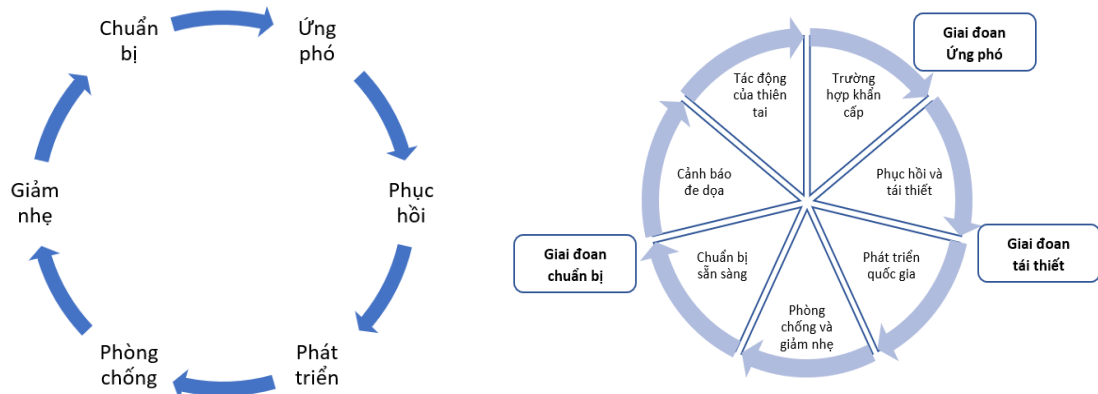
Chuẩn bị

Ứng phó

Phục hồi

Phát triển

Phòng chống

Giảm nhẹ

Giai đoan Ứng phó

Tác động của thiên tai

Trường hợp khẩn cấp

Phục hồi và tái thiết

Giai đoan tái thiết

Phát triển quốc gia

Phòng chống và giảm nhẹ

Chuẩn bị sẵn sàng

Giai đoan chuẩn bị

Cảnh báo đe dọa